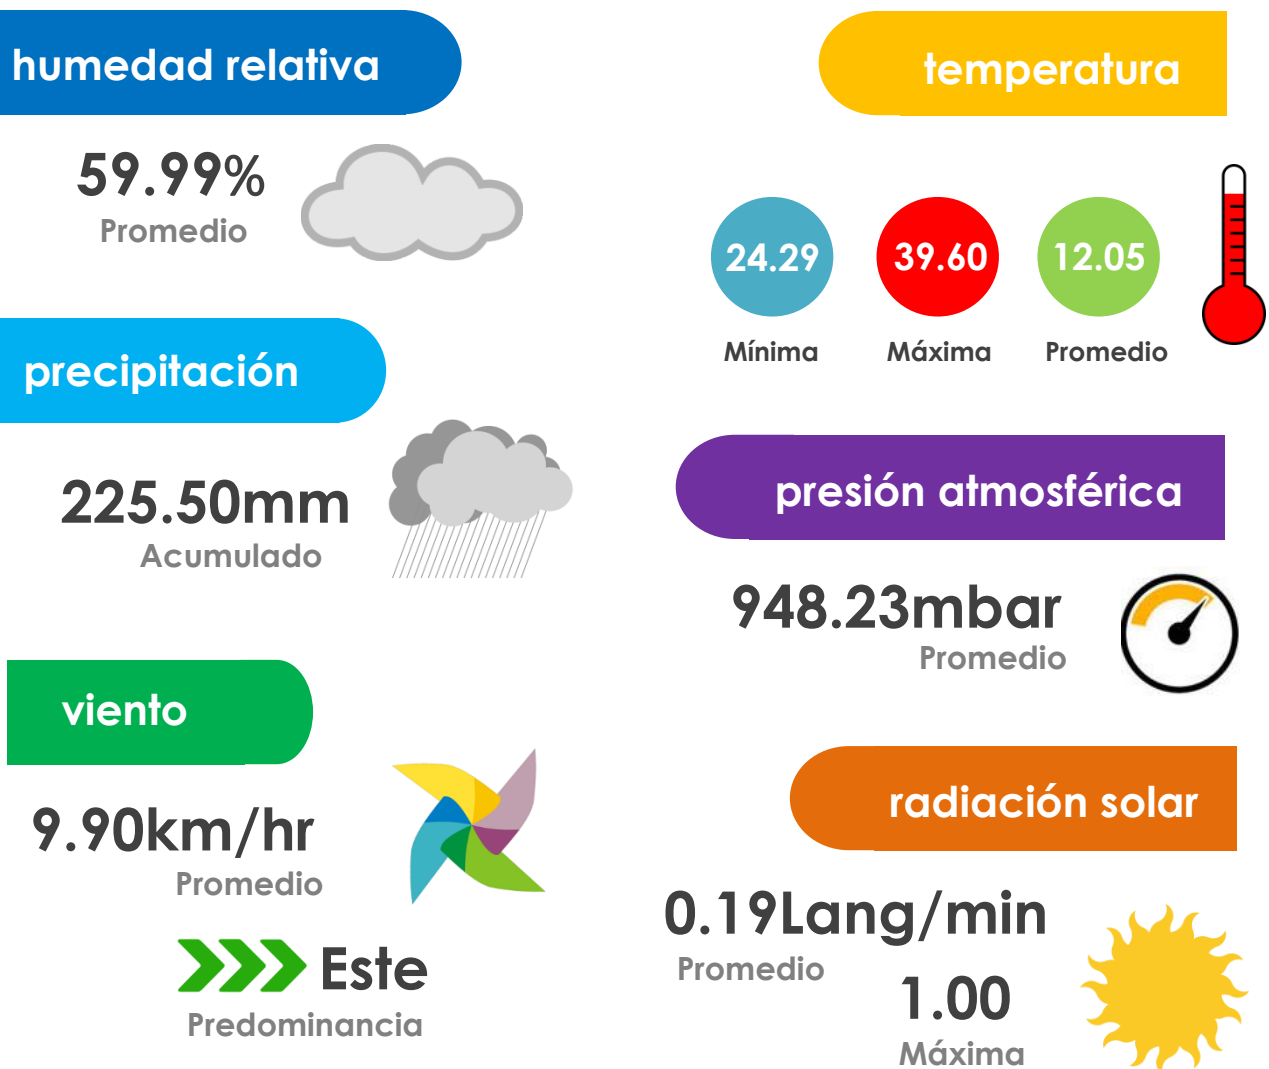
humedad relativa

59.99%
Promedio

temperatura

24.29
Mínima

39.60
Máxima

12.05
Promedio

precipitación

225.50mm
Acumulado

presión atmosférica

948.23mbar
Promedio

viento

9.90km/hr
Promedio

Este
Predominancia

radiación solar

0.19Lang/min
Promedio

1.00
Máxima